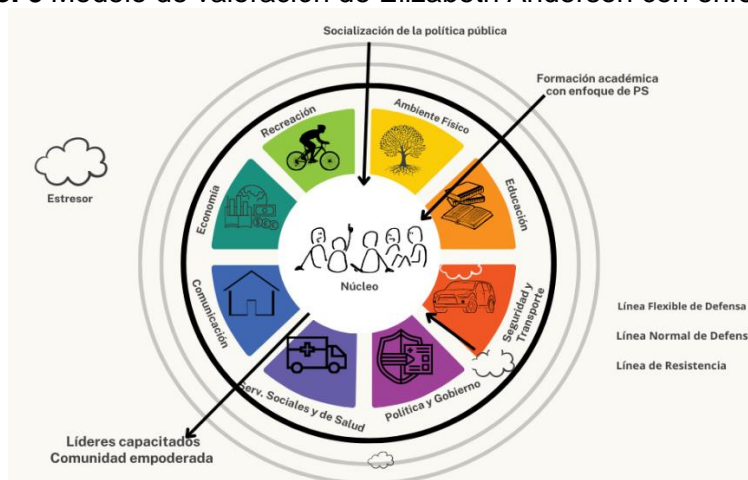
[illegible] Modelo de valoración de Elizabeth Anderson con enfo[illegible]

Socialización de la política pública

Formación académica con enfoque de PS

Estresor

Recreación

Ambiente Físico

Economía

Educación

Núcleo

Comunicación

Seguridad y Transporte

Línea Flexible de Defensa

Línea Normal de Defens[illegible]

Línea de Resistencia

Serv. Sociales y de Salud

Política y Gobierno

Líderes capacitados
Comunidad empoderada